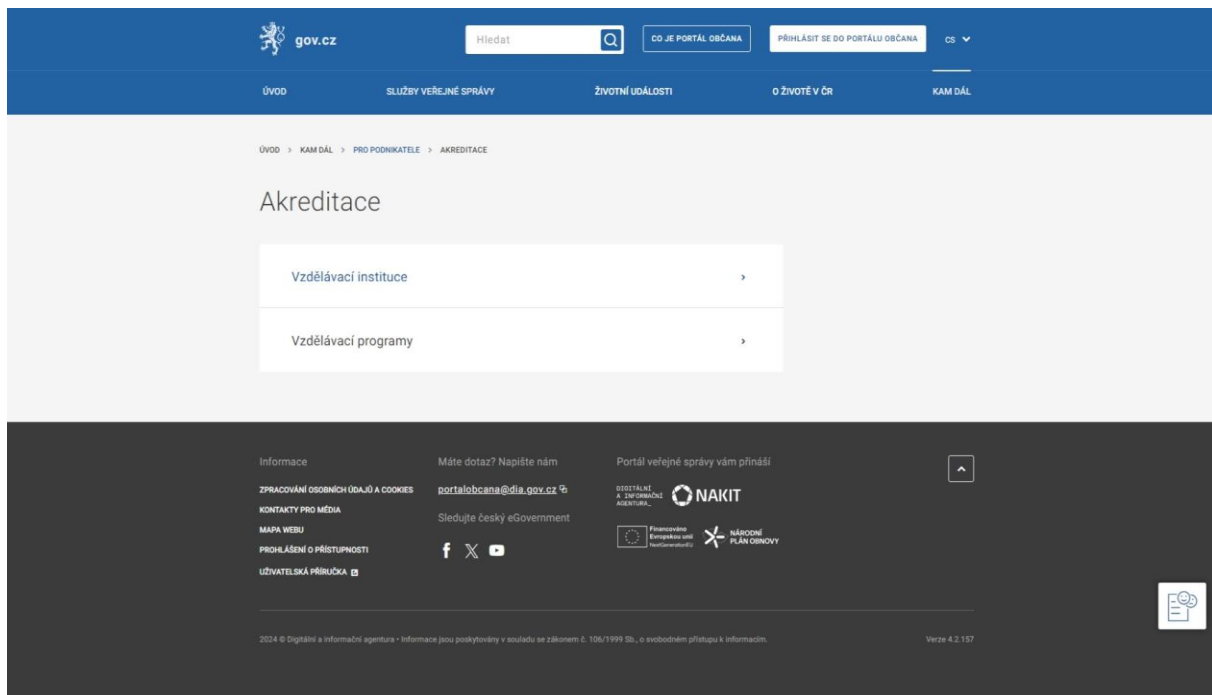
gov.cz

Hledat

CO JE PORTÁL OBČANA

PŘIHLÁSIT SE DO PORTÁLU OBČANA

CS

ÚVOD

SLUŽBY VEŘEJNÉ SPRÁVY

ŽIVOTNÍ UDÁLOSTI

O ŽIVOTĚ V ČR

KAM DÁL

ÚVOD > KAM DÁL > PRO PODNIKATELE > AKREDITACE

Akreditace

Vzdělávací instituce ›

Vzdělávací programy ›

Informace

ZPRACOVÁNÍ OSOBNÍCH ÚDAJŮ A COOKIES

KONTAKTY PRO MÉDIA

MAPA WEBU

PROHLÁŠENÍ O PŘÍSTUPNOSTI

UŽIVATELSKÁ PŘÍRUČKA

Máte dotaz? Napište nám

portalobcana@dia.gov.cz

Sledujte český eGovernment

Portál veřejné správy vám přináší

DIGITÁLNÍ A INFORMAČNÍ AGENTURA

NAKIT

Financováno Evropskou unií NextGenerationEU

NÁRODNÍ PLÁN OBNOVY

2024 © Digitální a informační agentura • Informace jsou poskytovány v souladu se zákonem č. 106/1999 Sb., o svobodném přístupu k informacím.

Verze 4.2.157